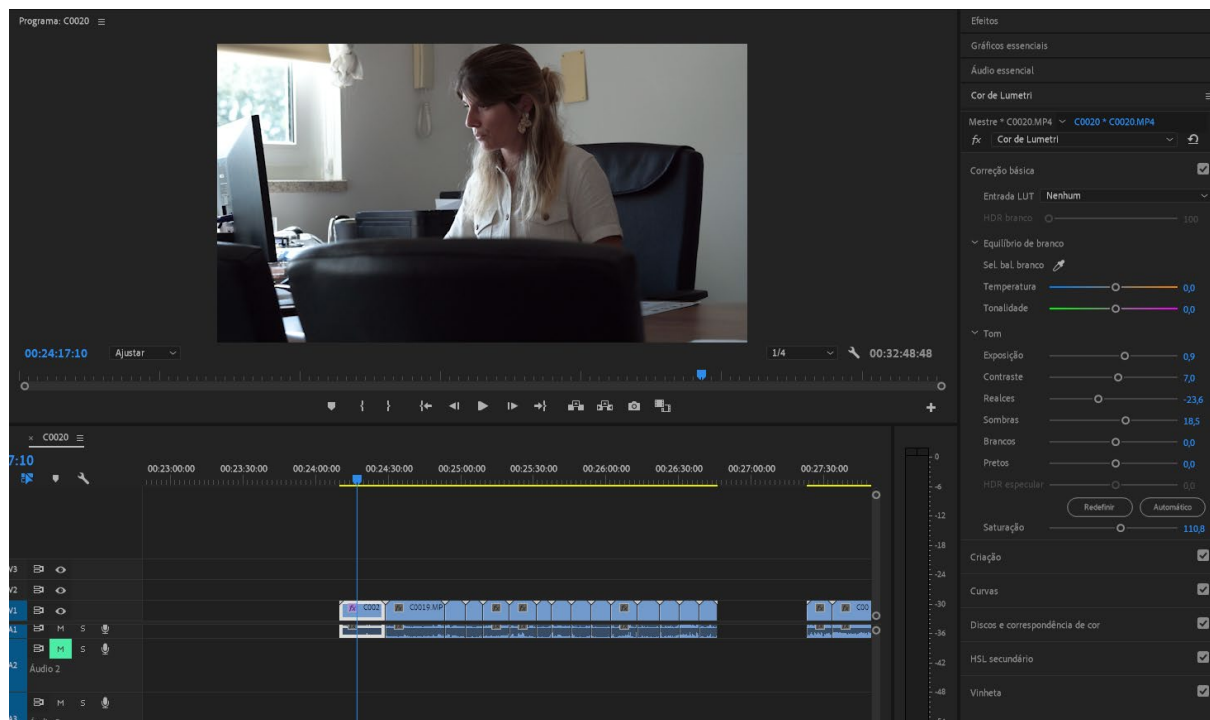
Programa: C0020 ≡

00:24:17:10
Ajustar
1/4
00:32:48:48

× C0020 ≡
7:10
00:23:00:00
00:23:30:00
00:24:00:00
00:24:30:00
00:25:00:00
00:25:30:00
00:26:00:00
00:26:30:00
00:27:00:00
00:27:30:00

V3
V2
V1
A1
A2
Áudio 2
A3

C002
C0019.MP
C00

M S
M S
M S

0
-6
-12
-18
-24
-30
-36
-42
-48

Efeitos
Gráficos essenciais
Áudio essencial
Cor de Lumetri
Mestre * C0020.MP4
C0020 * C0020.MP4
fx Cor de Lumetri
Correção básica
Entrada LUT Nenhum
HDR branco 100
Equilíbrio de branco
Sel. bal. branco
Temperatura 0,0
Tonalidade 0,0
Tom
Exposição 0,9
Contraste 7,0
Realces -23,6
Sombras 18,5
Brancos 0,0
Pretos 0,0
HDR especular 0,0
Redefinir
Automático
Saturação 110,8
Criação
Curvas
Discos e correspondência de cor
HSL secundário
Vinheta